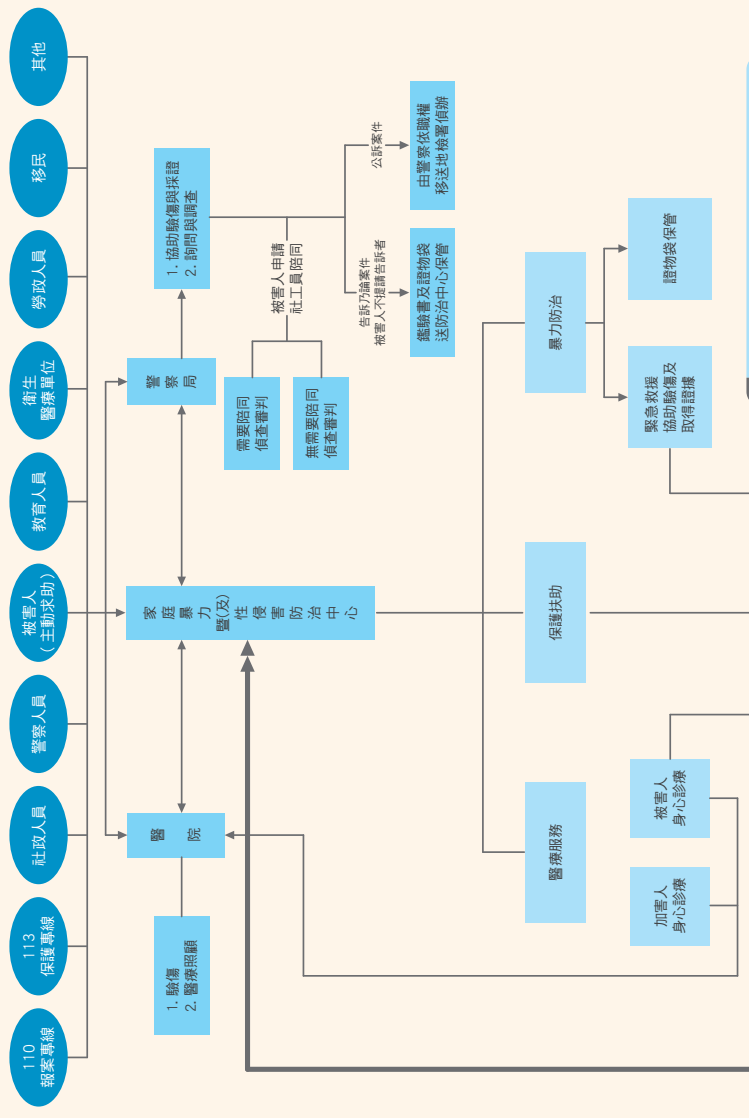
110
報案專線

113
保護專線

社政人員

警察人員

被害人
（主動求助）

教育人員

衛生
醫療單位

勞政人員

移民

其他

1. 驗傷
2. 醫療照顧

醫院

家庭暴力暨(及)性侵害防治中心

警察局

需要陪同
偵查審判

無需要陪同
偵查審判

被害人申請
社工員陪同

1. 協助驗傷與採證
2. 詢問與調查

告訴乃論案件
被害人不提請告訴者

鑑驗書及證物袋
送防治中心保管

公訴案件

由警察依職權
移送地檢署偵辦

暴力防治

證物袋保管

緊急救援
協助驗傷及
取得證據

保護扶助

醫療服務

被害人
身心診療

加害人
身心診療